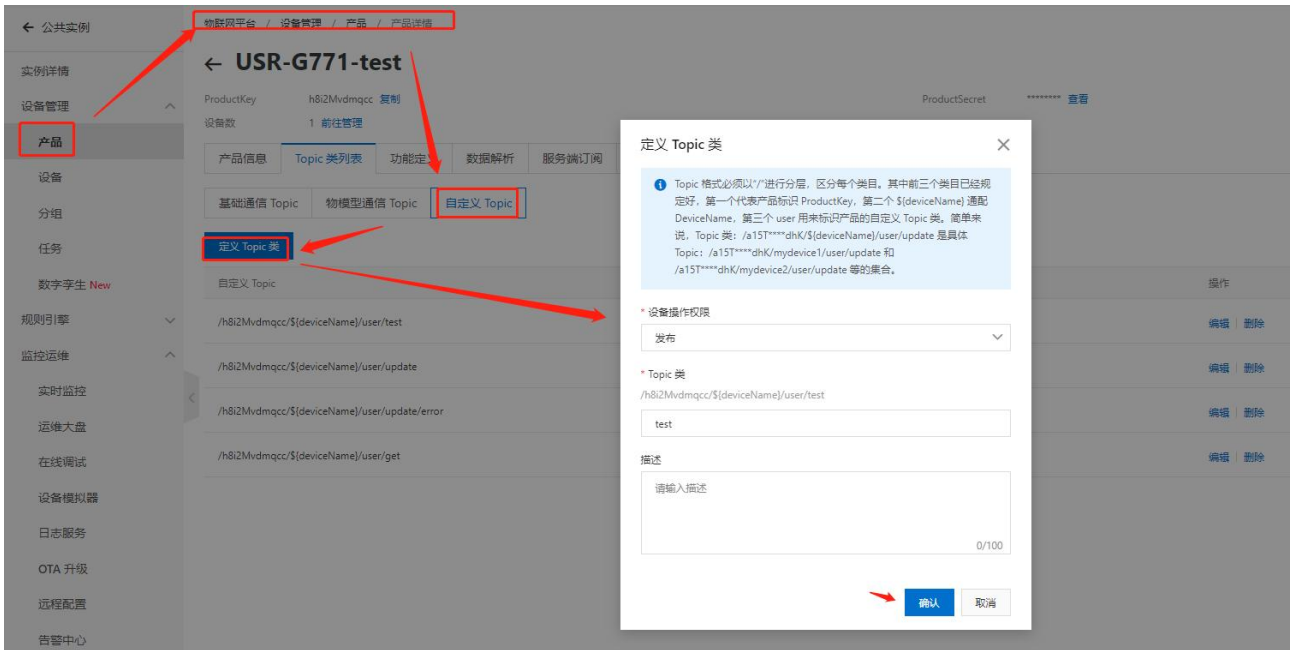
← 公共实例

实例详情

设备管理

产品

设备

分组

任务

数字孪生 New

规则引擎

监控运维

实时监控

运维大盘

在线调试

设备模拟器

日志服务

OTA 升级

远程配置

告警中心

物联网平台 / 设备管理 / 产品 / 产品详情

← USR-G771-test

ProductKey h8i2Mvdmqcc 复制

设备数 1 前往管理

ProductSecret ******** 查看

产品信息 | Topic 类列表 | 功能定义 | 数据解析 | 服务端订阅

基础通信 Topic | 物模型通信 Topic | 自定义 Topic

定义 Topic 类

| 自定义 Topic | 操作 |
|---|---|
| /h8i2Mvdmqcc/${deviceName}/user/test | 编辑 \| 删除 |
| /h8i2Mvdmqcc/${deviceName}/user/update | 编辑 \| 删除 |
| /h8i2Mvdmqcc/${deviceName}/user/update/error | 编辑 \| 删除 |
| /h8i2Mvdmqcc/${deviceName}/user/get | 编辑 \| 删除 |

定义 Topic 类

Topic 格式必须以"/"进行分层，区分每个类目。其中前三个类目已经规定好，第一个代表产品标识 ProductKey，第二个 ${deviceName} 通配 DeviceName，第三个 user 用来标识产品的自定义 Topic 类。简单来说，Topic 类：/a15T****dhK/${deviceName}/user/update 是具体 Topic：/a15T****dhK/mydevice1/user/update 和 /a15T****dhK/mydevice2/user/update 等的集合。

* 设备操作权限

发布

* Topic 类

/h8i2Mvdmqcc/${deviceName}/user/test

test

描述

请输入描述

0/100

确认 取消